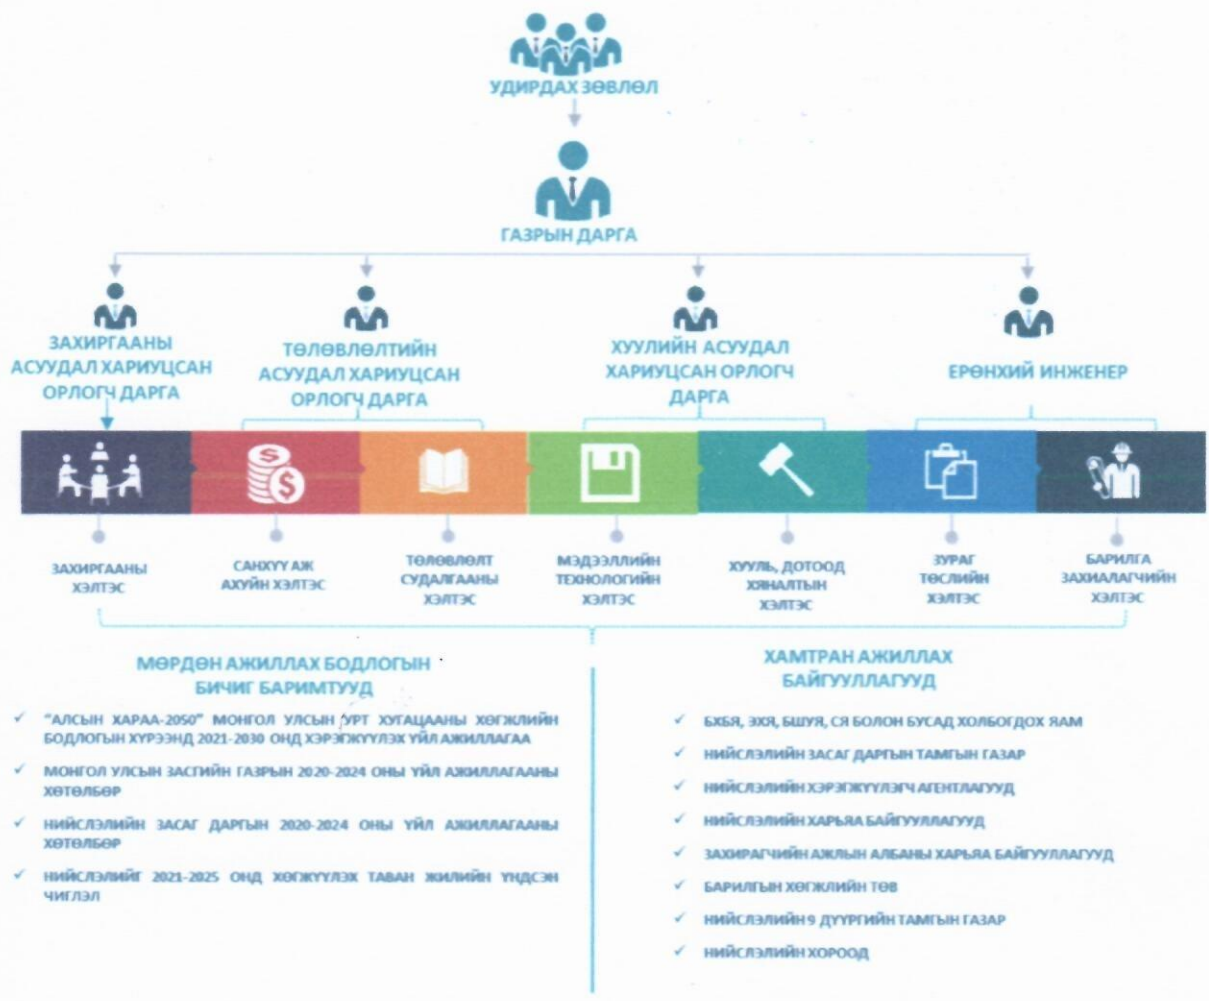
УДИРДАХ ЗӨВЛӨЛ

ГАЗРЫН ДАРГА

ЗАХИРГААНЫ АСУУДАЛ ХАРИУЦСАН ОРЛОГЧ ДАРГА

ТӨЛӨВЛӨЛТИЙН АСУУДАЛ ХАРИУЦСАН ОРЛОГЧ ДАРГА

ХУУЛИЙН АСУУДАЛ ХАРИУЦСАН ОРЛОГЧ ДАРГА

ЕРӨНХИЙ ИНЖЕНЕР

ЗАХИРГААНЫ ХЭЛТЭС

САНХҮҮ АЖ АХУЙН ХЭЛТЭС

ТӨЛӨВЛӨЛТ СУДАЛГААНЫ ХЭЛТЭС

МЭДЭЭЛЛИЙН ТЕХНОЛОГИЙН ХЭЛТЭС

ХУУЛЬ, ДОТООД ХЯНАЛТЫН ХЭЛТЭС

ЗУРАГ ТӨСЛИЙН ХЭЛТЭС

БАРИЛГА ЗАХИАЛАГЧИЙН ХЭЛТЭС

МӨРДӨН АЖИЛЛАХ БОДЛОГЫН БИЧИГ БАРИМТУУД

✓ "АЛСЫН ХАРАА-2050" МОНГОЛ УЛСЫН УРТ ХУГАЦААНЫ ХӨГЖЛИЙН БОДЛОГЫН ХҮРЭЭНД 2021-2030 ОНД ХЭРЭГЖҮҮЛЭХ ҮЙЛ АЖИЛЛАГАА

✓ МОНГОЛ УЛСЫН ЗАСГИЙН ГАЗРЫН 2020-2024 ОНЫ ҮЙЛ АЖИЛЛАГААНЫ ХӨТӨЛБӨР

✓ НИЙСЛЭЛИЙН ЗАСАГ ДАРГЫН 2020-2024 ОНЫ ҮЙЛ АЖИЛЛАГААНЫ ХӨТӨЛБӨР

✓ НИЙСЛЭЛИЙГ 2021-2025 ОНД ХӨГЖҮҮЛЭХ ТАВАН ЖИЛИЙН ҮНДСЭН ЧИГЛЭЛ

ХАМТРАН АЖИЛЛАХ БАЙГУУЛЛАГУУД

✓ БХБЯ, ЗХЯ, БШУЯ, СЯ БОЛОН БУСАД ХОЛБОГДОХ ЯАМ

✓ НИЙСЛЭЛИЙН ЗАСАГ ДАРГЫН ТАМГЫН ГАЗАР

✓ НИЙСЛЭЛИЙН ХЭРЭГЖҮҮЛЭГЧ АГЕНТЛАГУУД

✓ НИЙСЛЭЛИЙН ХАРЬЯА БАЙГУУЛЛАГУУД

✓ ЗАХИРАГЧИЙН АЖЛЫН АЛБАНЫ ХАРЬЯА БАЙГУУЛЛАГУУД

✓ БАРИЛГЫН ХӨГЖЛИЙН ТӨВ

✓ НИЙСЛЭЛИЙН 9 ДҮҮРГИЙН ТАМГЫН ГАЗАР

✓ НИЙСЛЭЛИЙН ХОРООД